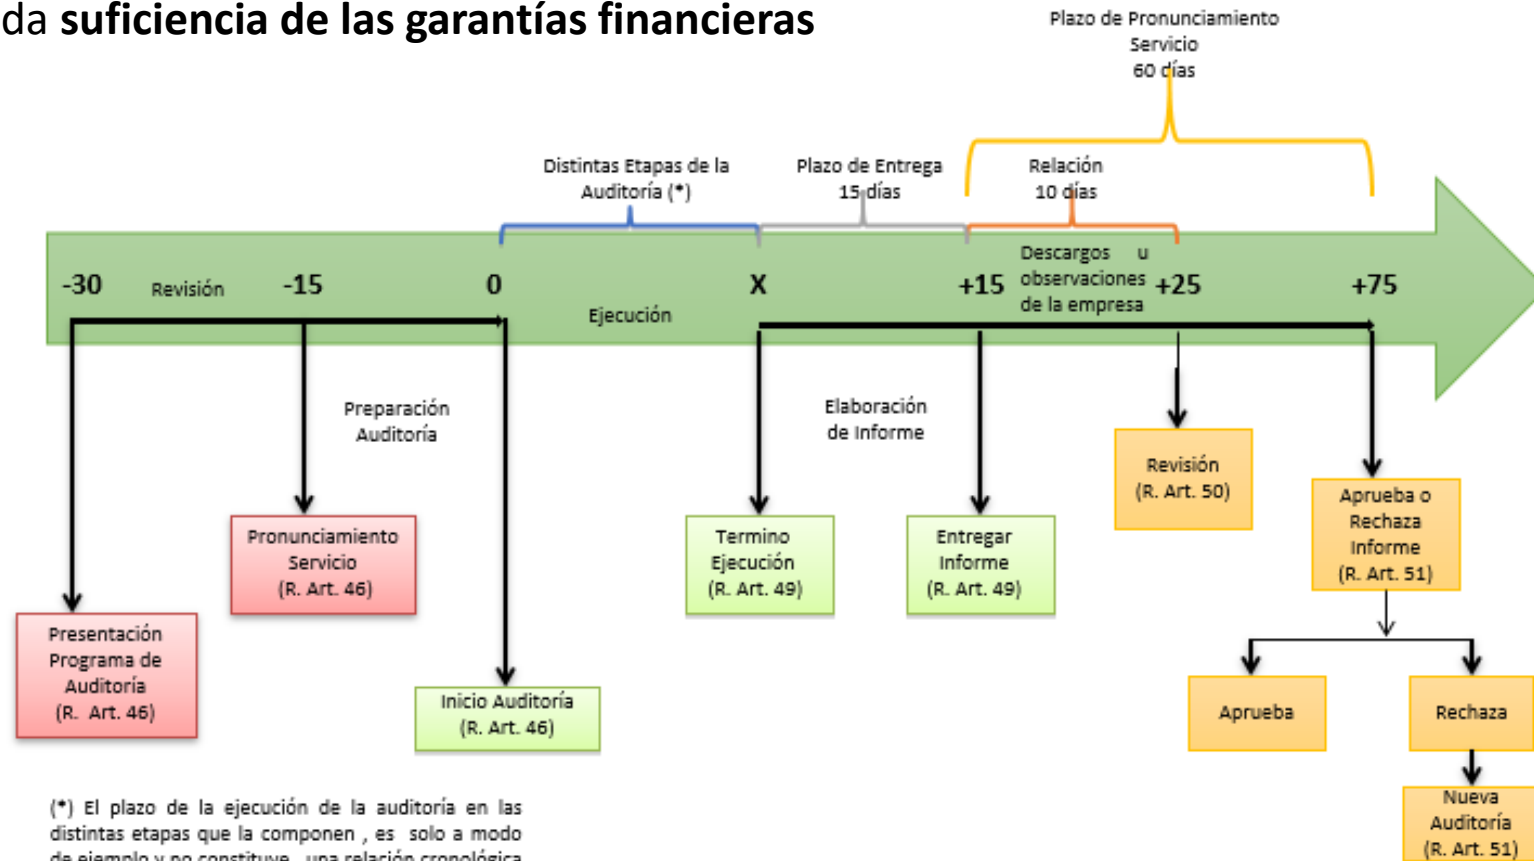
da **suficiencia de las garantías financieras**

Plazo de Pronunciamiento Servicio 60 días

Distintas Etapas de la Auditoría (*)

Plazo de Entrega 15 días

Relación 10 días

-30 Revisión -15 0 Ejecución X +15 Descargos u observaciones de la empresa +25 +75

Preparación Auditoría

Elaboración de Informe

Revisión (R. Art. 50)

Aprueba o Rechaza Informe (R. Art. 51)

Pronunciamiento Servicio (R. Art. 46)

Termino Ejecución (R. Art. 49)

Entregar Informe (R. Art. 49)

Presentación Programa de Auditoría (R. Art. 46)

Inicio Auditoría (R. Art. 46)

Aprueba

Rechaza

Nueva Auditoría (R. Art. 51)

(*) El plazo de la ejecución de la auditoría en las distintas etapas que la componen , es solo a modo de ejemplo y no constituye una relación cronológica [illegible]